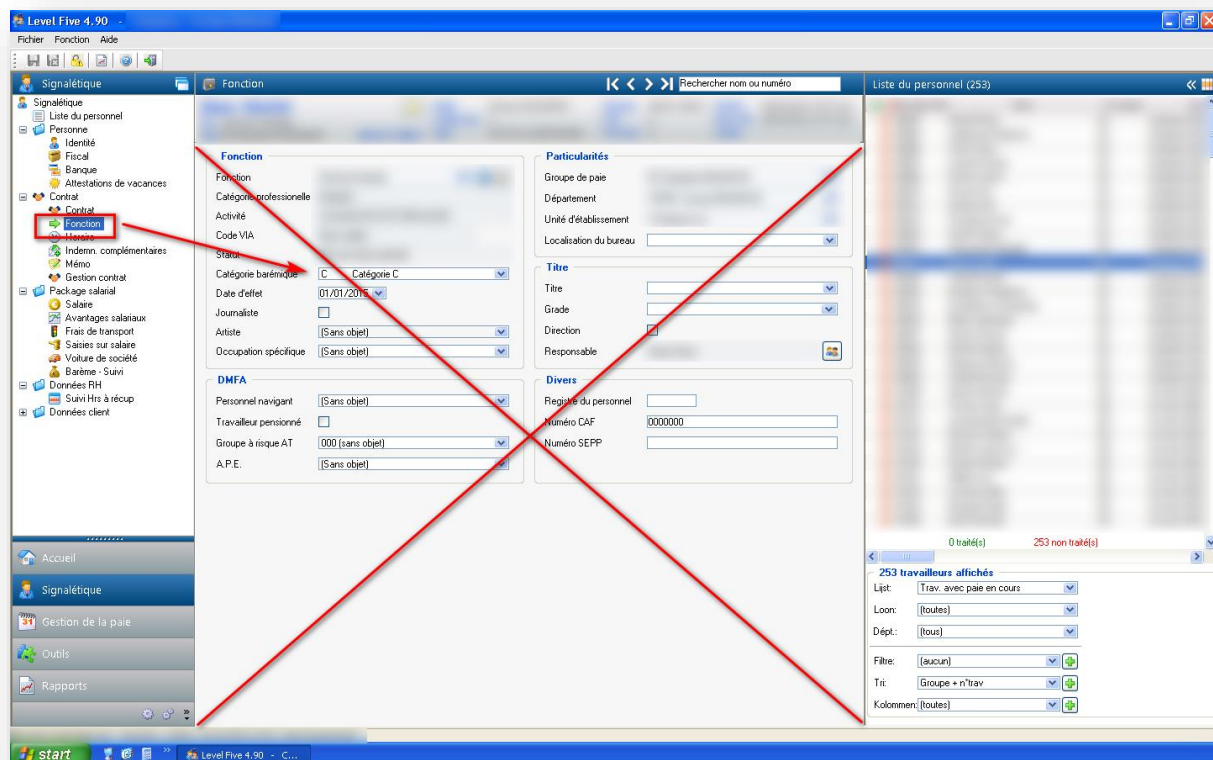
Level Five 4.90 -

Fichier Fonction Aide

Signalétique

Signalétique
Liste du personnel
Personne
Identité
Fiscal
Banque
Attestations de vacances
Contrat
Contrat
Fonction
Horaire
Indemn. complémentaires
Mémo
Gestion contrat
Package salarial
Salaire
Avantages salariaux
Frais de transport
Saisies sur salaire
Voiture de société
Barème - Suivi
Données RH
Suivi Hrs à récup
Données client

Accueil
Signalétique
Gestion de la paie
Outils
Rapports

Fonction

Rechercher nom ou numéro

Fonction
Fonction
Catégorie professionelle
Activité
Code VIA
Statut
Catégorie barémique C Catégorie C
Date d'effet 01/01/2015
Journaliste
Artiste (Sans objet)
Occupation spécifique (Sans objet)

DMFA
Personnel navigant (Sans objet)
Travailleur pensionné
Groupe à risque AT 000 (sans objet)
A.P.E. (Sans objet)

Particularités
Groupe de paie
Département
Unité d'établissement
Localisation du bureau

Titre
Titre
Grade
Direction
Responsable

Divers
Registre du personnel
Numéro CAF 0000000
Numéro SEPP

Liste du personnel (253)

0 traité(s) 253 non traité(s)

253 travailleurs affichés
Lijst: Trav. avec paie en cours
Loon: (toutes)
Dépt.: (tous)
Filtre: (aucun)
Tri: Groupe + n°trav
Kolommen: (toutes)

start Level Five 4.90 - C...